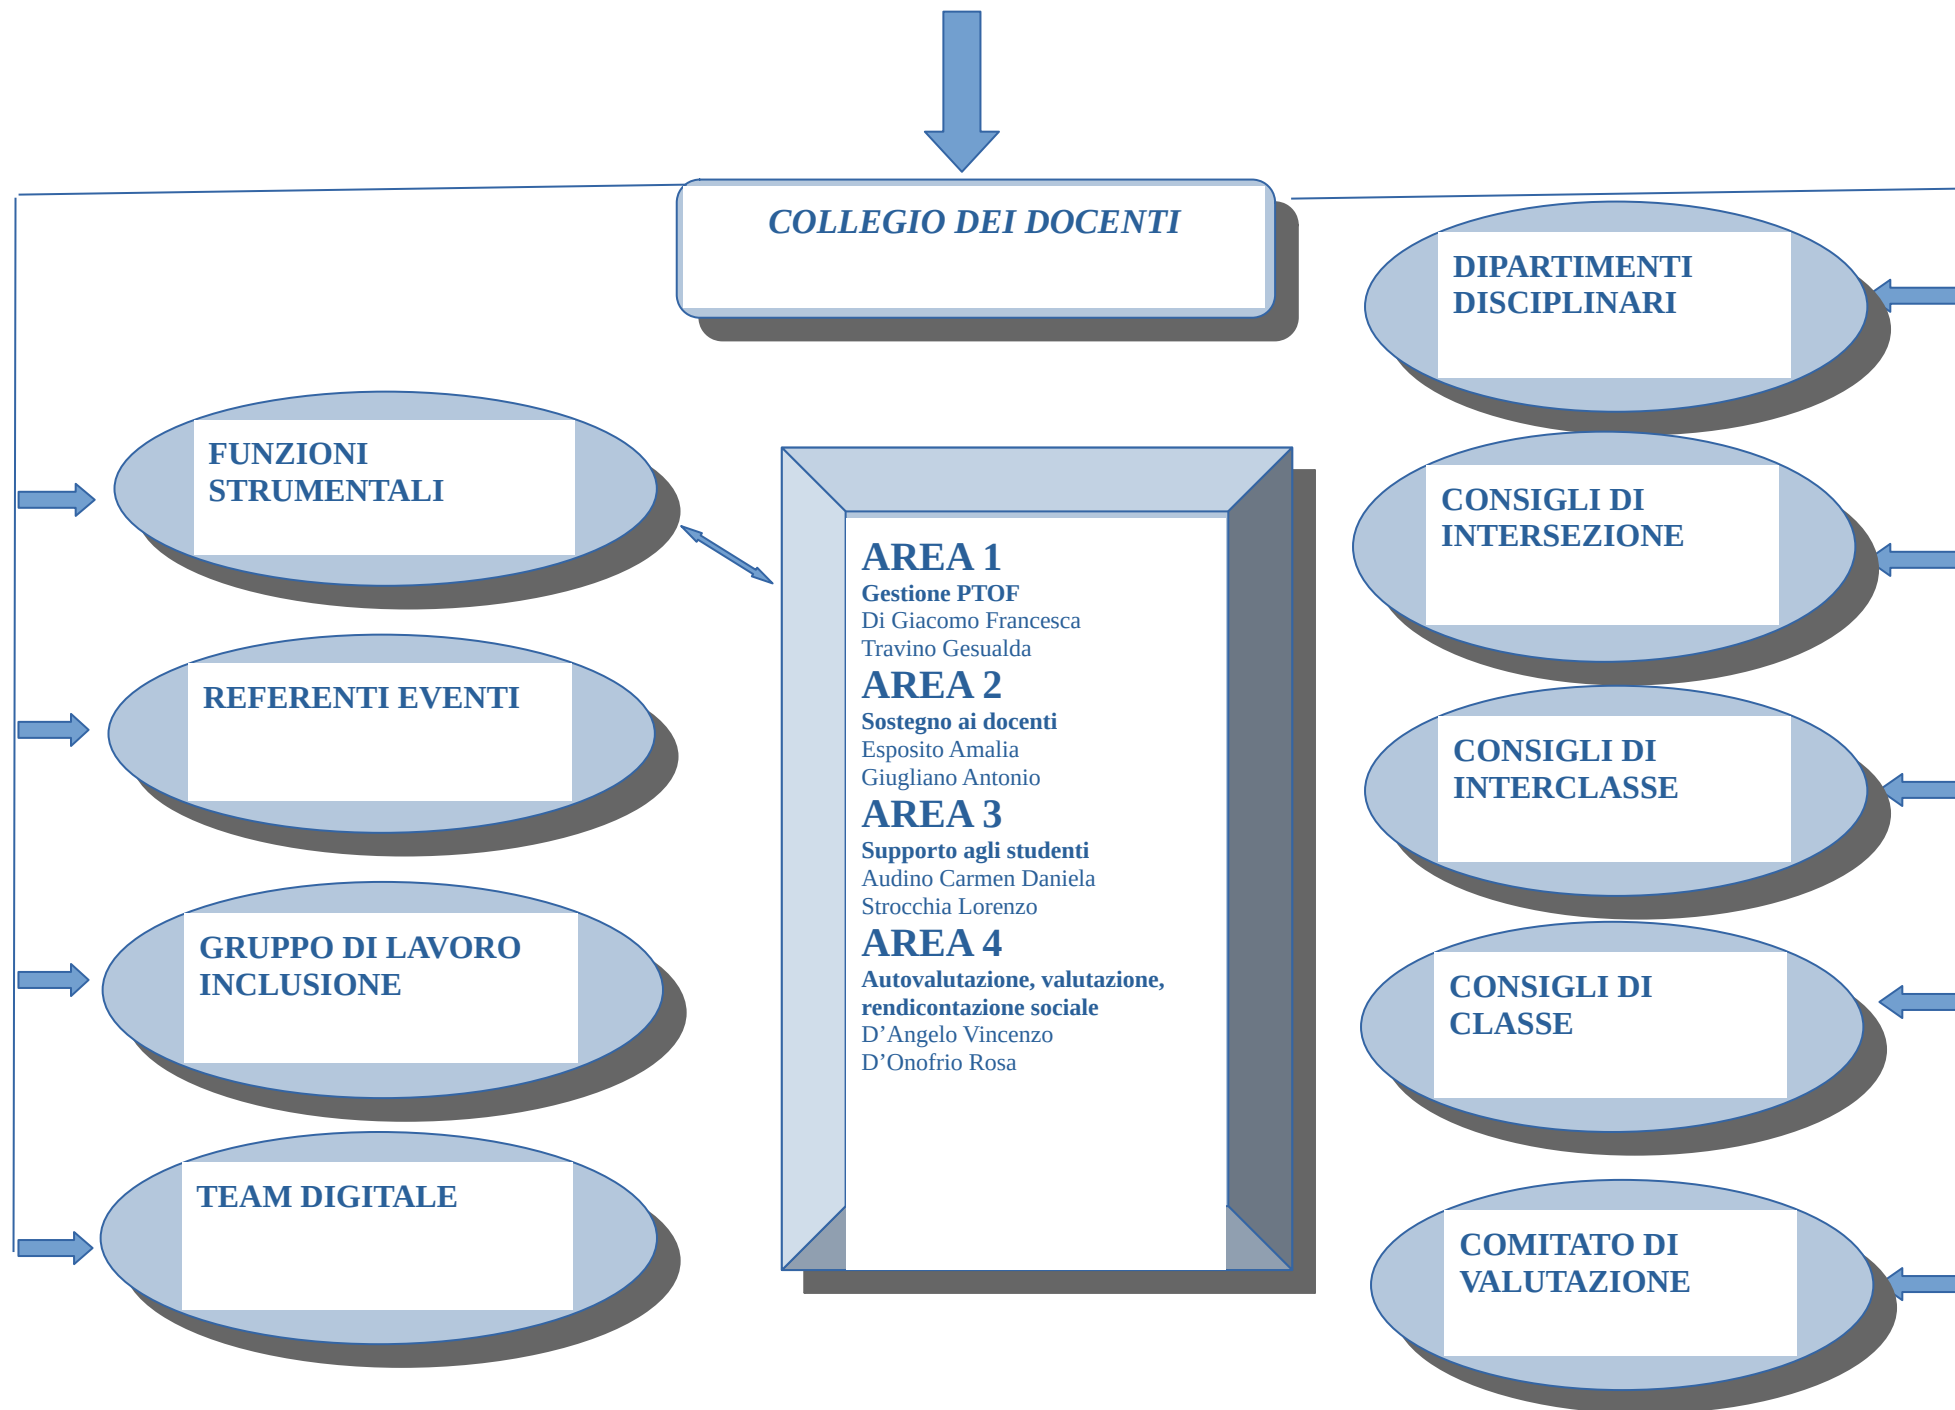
COLLEGIO DEI DOCENTI

DIPARTIMENTI DISCIPLINARI

FUNZIONI STRUMENTALI

AREA 1
Gestione PTOF
Di Giacomo Francesca
Travino Gesualda
AREA 2
Sostegno ai docenti
Esposito Amalia
Giugliano Antonio
AREA 3
Supporto agli studenti
Audino Carmen Daniela
Strocchia Lorenzo
AREA 4
Autovalutazione, valutazione, rendicontazione sociale
D'Angelo Vincenzo
D'Onofrio Rosa

CONSIGLI DI INTERSEZIONE

REFERENTI EVENTI

CONSIGLI DI INTERCLASSE

GRUPPO DI LAVORO INCLUSIONE

CONSIGLI DI CLASSE

TEAM DIGITALE

COMITATO DI VALUTAZIONE